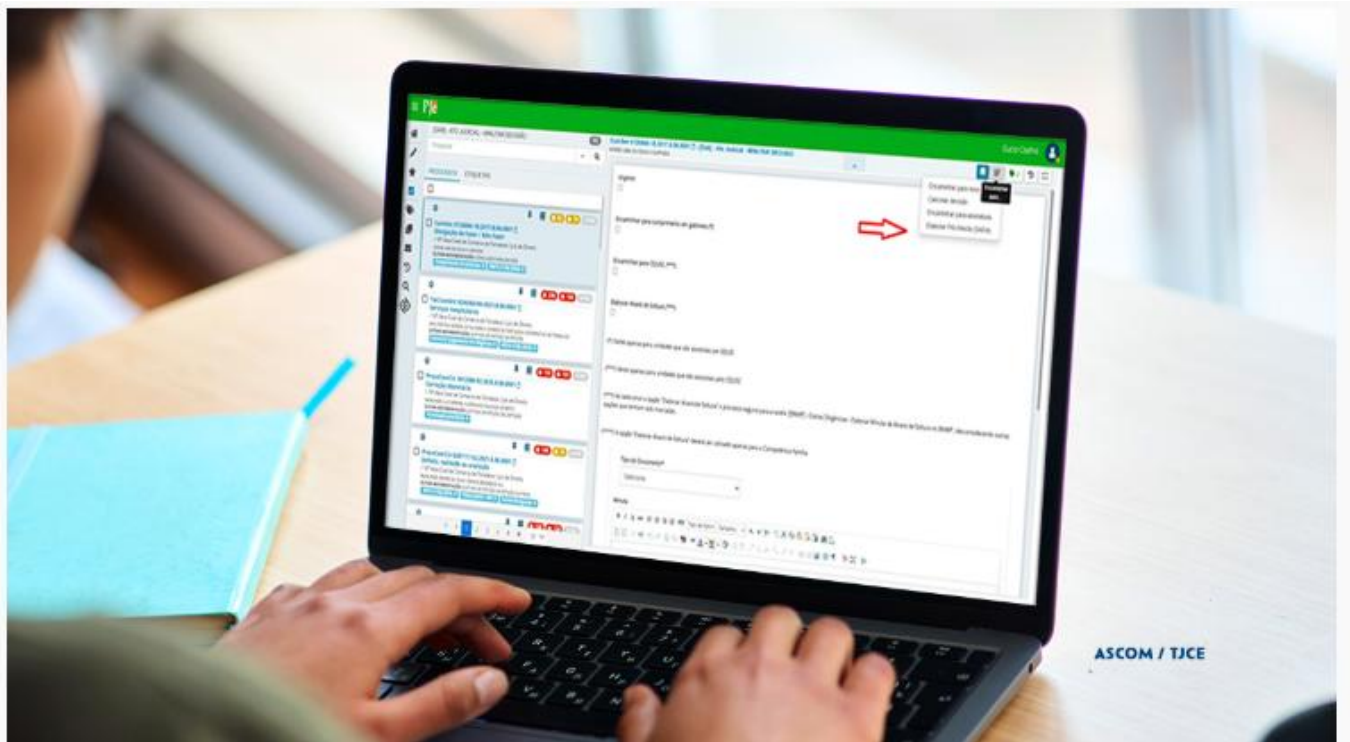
PJe

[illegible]

PROCESSOS ETIQUETAS

Urgente

Encaminhar para cumprimento em gabinete (*)

Encaminhar para CEJUSC (***)

Elaborar Minuta de Estatuto (****)

Encaminhar para nova...
Cancelar decisão
Encaminhar para assinatura
Elaborar Pré-Decisão (Defina)

Tipo de Documento*

Minuta

ASCOM / TJCE